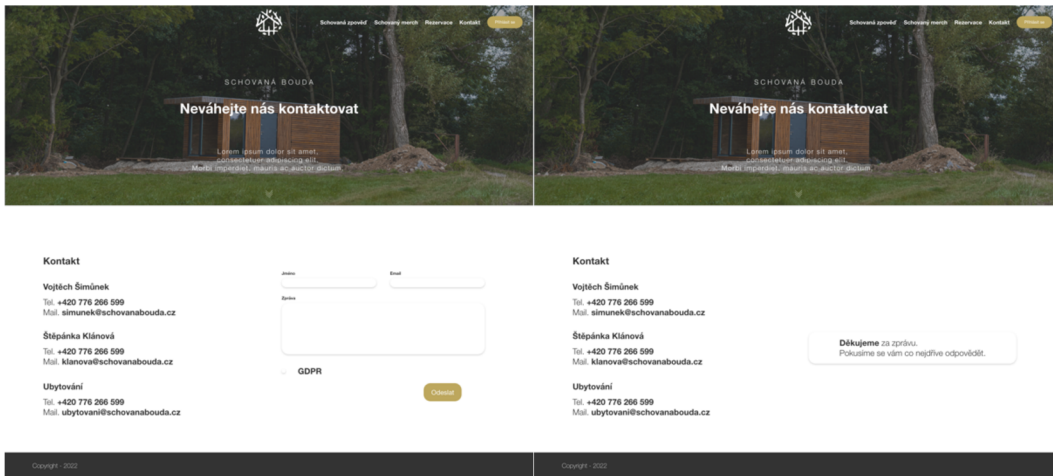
Schovaná zpověď Schovaný merch Rezervace Kontakt Přihlásit se

SCHOVANÁ BOUDA

Neváhejte nás kontaktovat

Lorem ipsum dolor sit amet, consectetuer adipiscing elit. Morbi imperdiet, mauris ac auctor dictum.

Kontakt

Vojtěch Šimůnek

Tel. +420 776 266 599
Mail. simunek@schovanabouda.cz

Štěpánka Klánová

Tel. +420 776 266 599
Mail. klanova@schovanabouda.cz

Ubytování

Tel. +420 776 266 599
Mail. ubytovani@schovanabouda.cz

Jméno

Email

Zpráva

GDPR

Odeslat

Copyright - 2022

Schovaná zpověď Schovaný merch Rezervace Kontakt Přihlásit se

SCHOVANÁ BOUDA

Neváhejte nás kontaktovat

Lorem ipsum dolor sit amet, consectetuer adipiscing elit. Morbi imperdiet, mauris ac auctor dictum.

Kontakt

Vojtěch Šimůnek

Tel. +420 776 266 599
Mail. simunek@schovanabouda.cz

Štěpánka Klánová

Tel. +420 776 266 599
Mail. klanova@schovanabouda.cz

Ubytování

Tel. +420 776 266 599
Mail. ubytovani@schovanabouda.cz

Děkujeme za zprávu.
Pokusíme se vám co nejdříve odpovědět.

Copyright - 2022